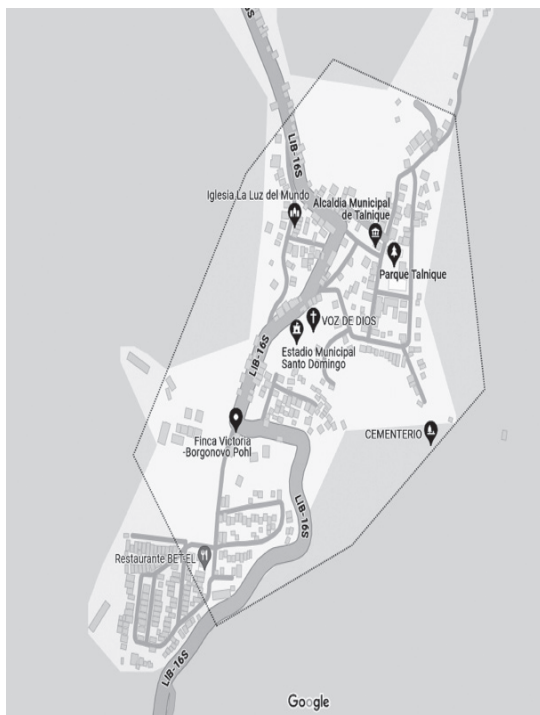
LIB-16S

LIB-16S

Iglesia La Luz del Mundo

Alcaldía Municipal de Talnique

Parque Talnique

VOZ DE DIOS

LIB-16S

Estadio Municipal Santo Domingo

Finca Victoria -Borgonovo Pohl

CEMENTERIO

LIB-16S

Restaurante BETEL

LIB-16S

Google